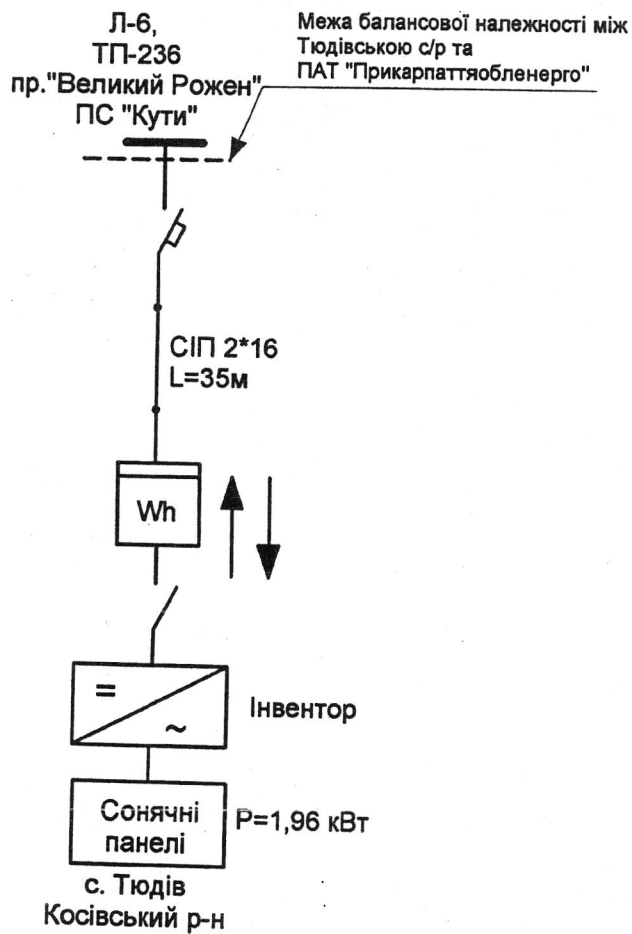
Л-6,
ТП-236
пр."Великий Рожен"
ПС "Кути"

Межа балансової належності між Тюдівською с/р та ПАТ "Прикарпаттяобленерго"

СІП 2*16
L=35м

Wh

=
~
Інвентор

Сонячні панелі
P=1,96 кВт

с. Тюдів
Косівський р-н